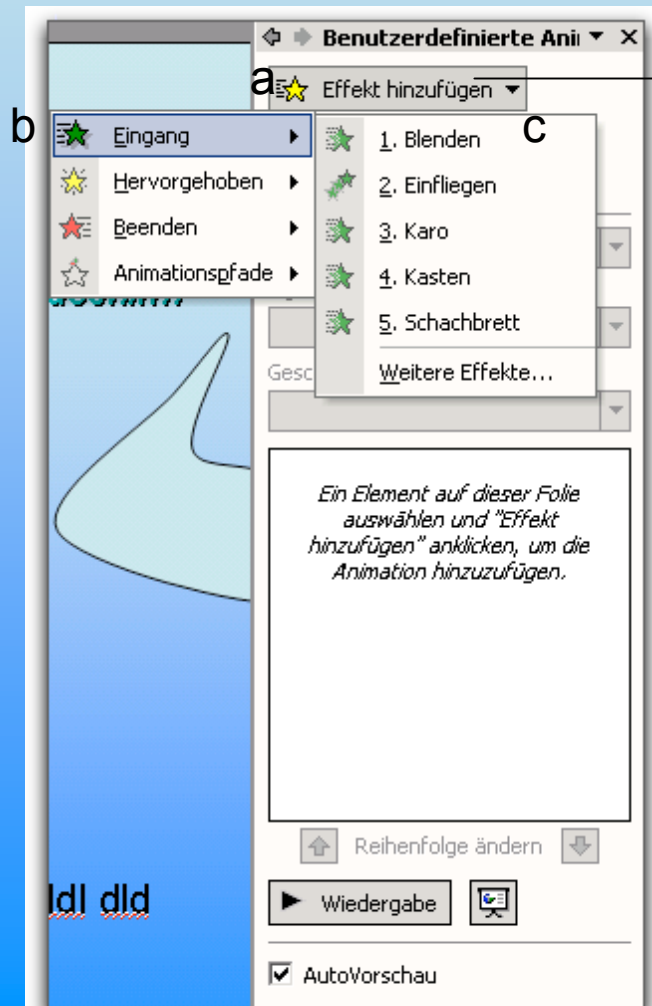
Benutzerdefinierte Ani

a

Effekt hinzufügen

b

Eingang

Hervorgehoben

Beenden

Animationspfade

c

1. Blenden

2. Einfliegen

3. Karo

4. Kasten

5. Schachbrett

Weitere Effekte...

Gesc

Ein Element auf dieser Folie auswählen und "Effekt hinzufügen" anklicken, um die Animation hinzuzufügen.

Reihenfolge ändern

Wiedergabe

AutoVorschau

ldl dld